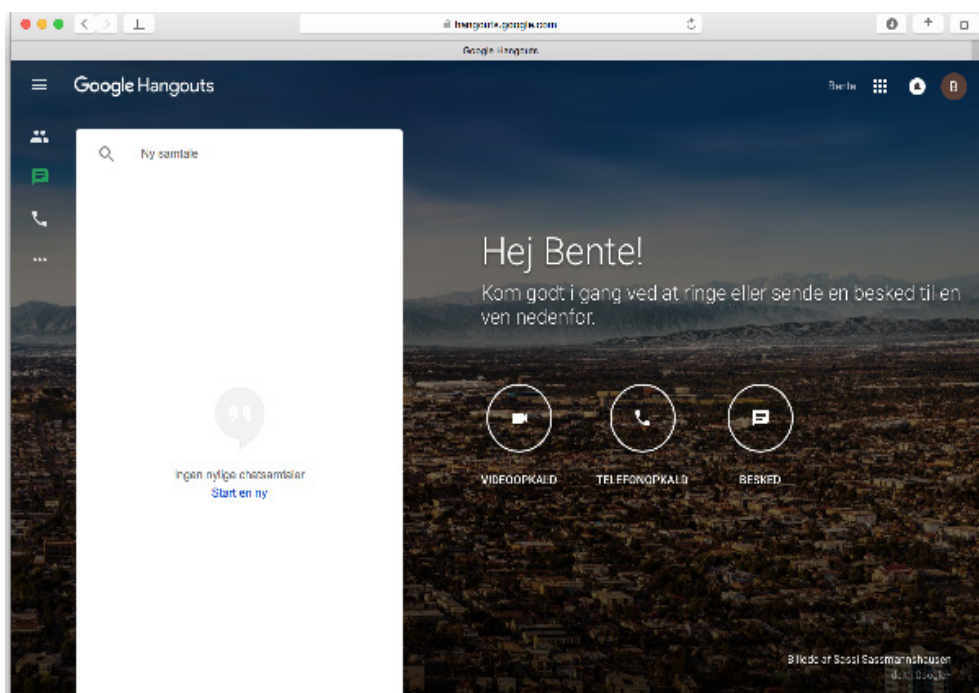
hangouts.google.com

Google Hangouts

Google Hangouts

Bente

B

Ny samtale

Ingen nylige chatsamtaler
Start en ny

Hej Bente!

Kom godt i gang ved at ringe eller sende en besked til en ven nedenfor.

VIDEOOPKALD

TELEFONOPKALD

BESKED

Billede af Sosol Sassmannshausen
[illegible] Google